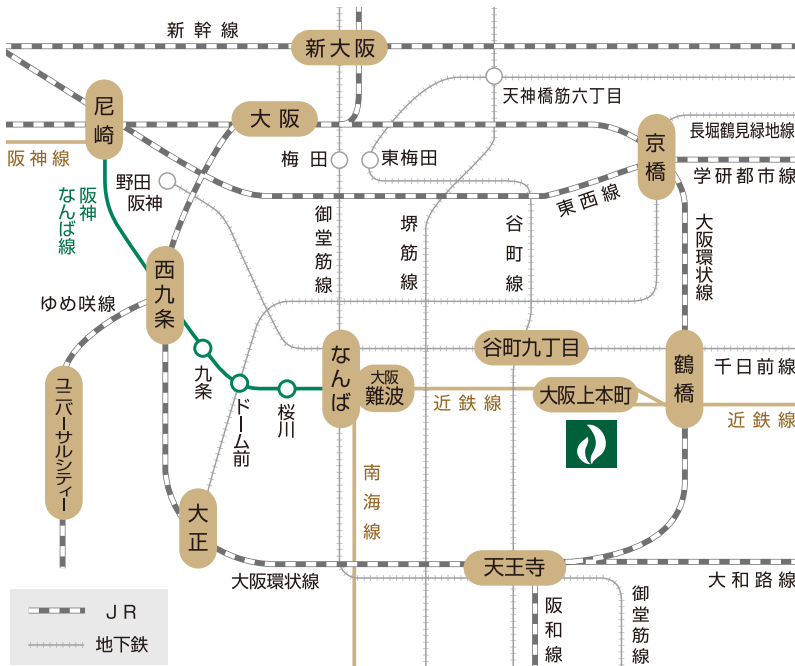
新幹線
新大阪
天神橋筋六丁目
尼崎
大阪
京橋
長堀鶴見緑地線
阪神線
梅田
東梅田
学研都市線
野田阪神
東西線
阪神なんば線
御堂筋線
堺筋線
谷町線
大阪環状線
ゆめ咲線
西九条
谷町九丁目
鶴橋
千日前線
九条
なんば
大阪難波
近鉄線
大阪上本町
近鉄線
ユニバーサルシティ
ドーム前
桜川
南海線
大正
天王寺
大阪環状線
大和路線
阪和線
御堂筋線
ＪＲ
地下鉄